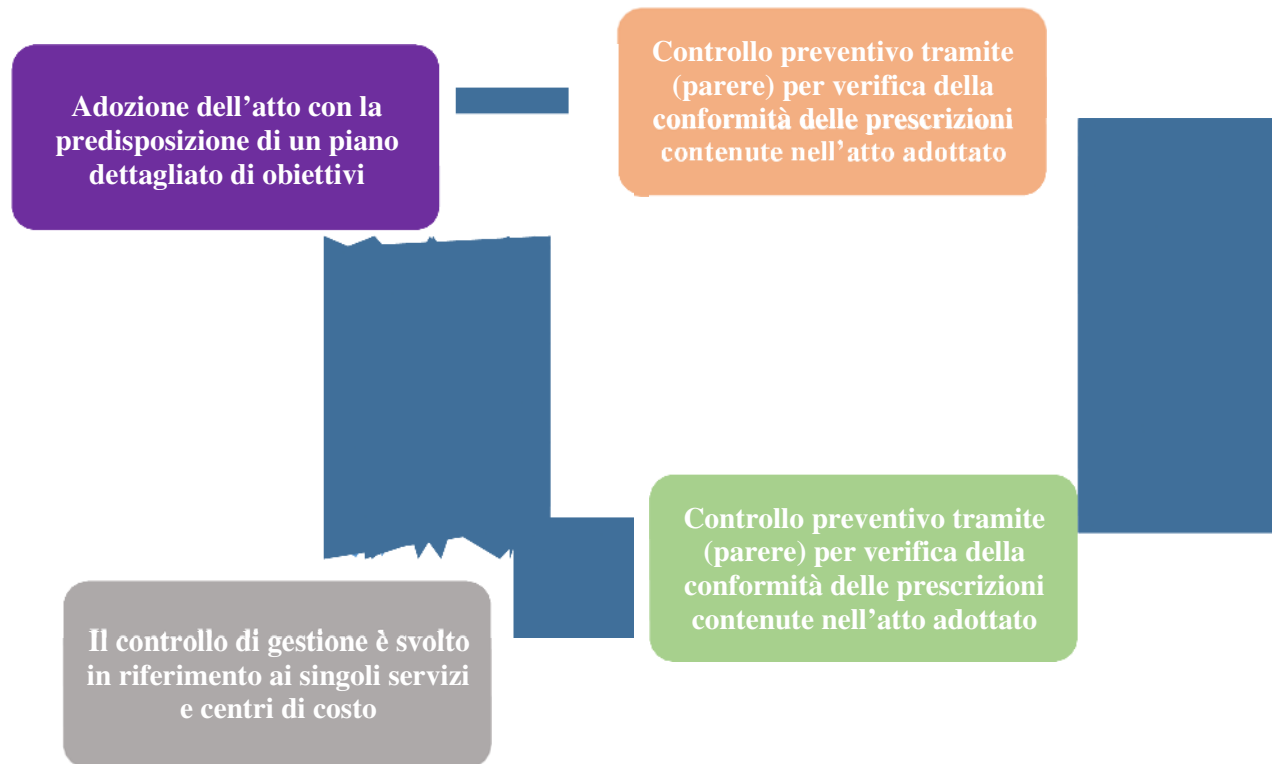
Adozione dell’atto con la predisposizione di un piano dettagliato di obiettivi

Controllo preventivo tramite (parere) per verifica della conformità delle prescrizioni contenute nell’atto adottato

Controllo preventivo tramite (parere) per verifica della conformità delle prescrizioni contenute nell’atto adottato

Il controllo di gestione è svolto in riferimento ai singoli servizi e centri di costo